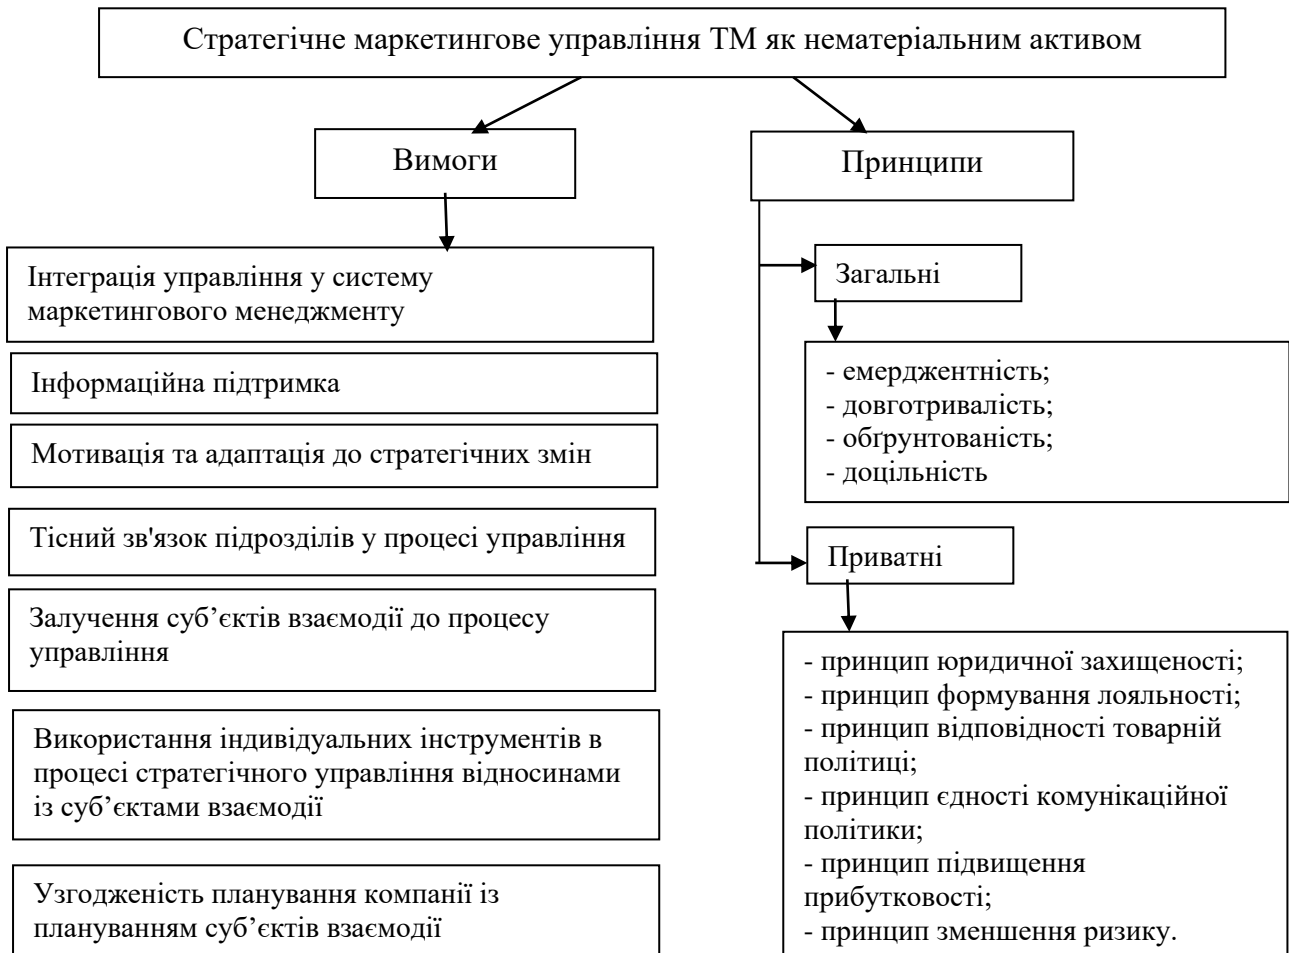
Стратегічне маркетингове управління ТМ як нематеріальним активом

Вимоги

Принципи

Інтеграція управління у систему маркетингового менеджменту

Інформаційна підтримка

Мотивація та адаптація до стратегічних змін

Тісний зв'язок підрозділів у процесі управління

Залучення суб'єктів взаємодії до процесу управління

Використання індивідуальних інструментів в процесі стратегічного управління відносинами із суб'єктами взаємодії

Узгодженість планування компанії із плануванням суб'єктів взаємодії

Загальні

- емерджентність;
- довготривалість;
- обґрунтованість;
- доцільність

Приватні

- принцип юридичної захищеності;
- принцип формування лояльності;
- принцип відповідності товарній політиці;
- принцип єдності комунікаційної політики;
- принцип підвищення прибутковості;
- принцип зменшення ризику.